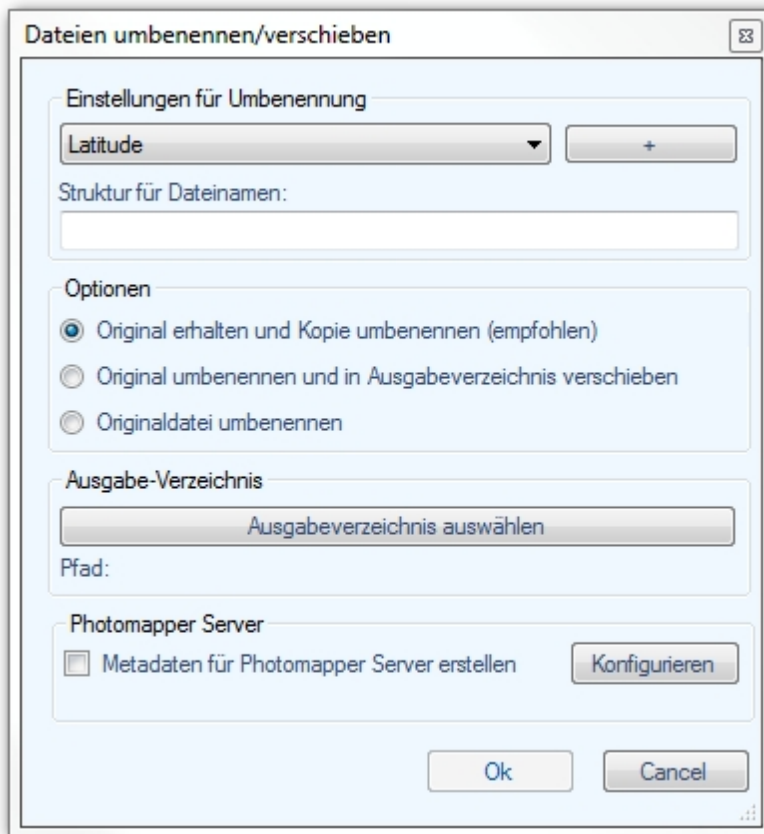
Dateien umbenennen/verschieben

Einstellungen für Umbenennung

Latitude

+

Struktur für Dateinamen:

Optionen

Original erhalten und Kopie umbenennen (empfohlen)

Original umbenennen und in Ausgabeverzeichnis verschieben

Originaldatei umbenennen

Ausgabe-Verzeichnis

Ausgabeverzeichnis auswählen

Pfad:

Photomapper Server

Metadaten für Photomapper Server erstellen

Konfigurieren

Ok

Cancel